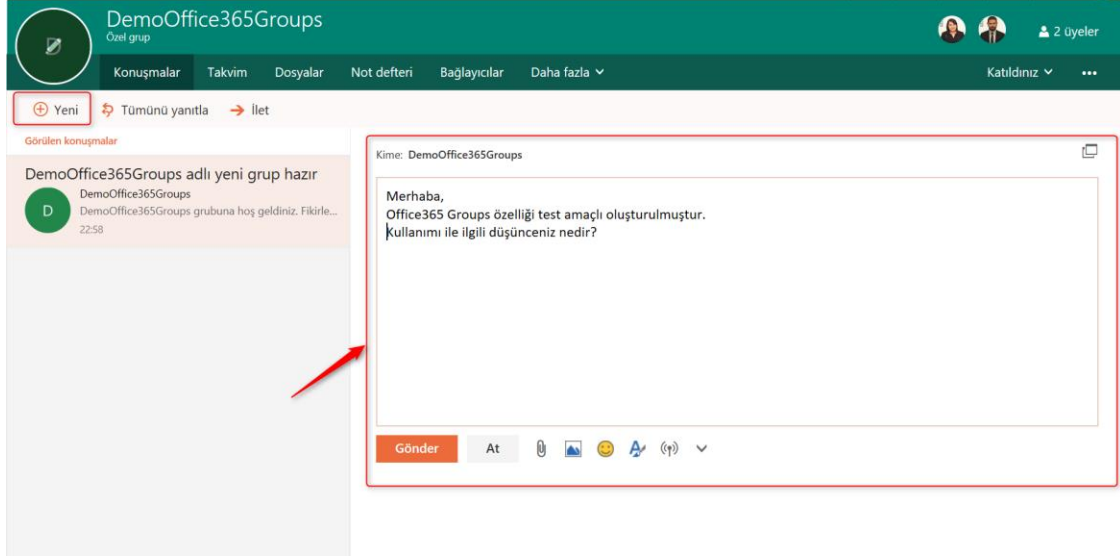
DemoOffice365Groups
Özel grup

2 üyeler

Konuşmalar Takvim Dosyalar Not defteri Bağlayıcılar Daha fazla

Katıldınız

Yeni Tümünü yanıtla İlet

Görülen konuşmalar

DemoOffice365Groups adlı yeni grup hazır
D
DemoOffice365Groups
DemoOffice365Groups grubuna hoş geldiniz. Fikirle...
22:58

Kime: DemoOffice365Groups

Merhaba,
Office365 Groups özelliği test amaçlı oluşturulmuştur.
Kullanımı ile ilgili düşünceniz nedir?

Gönder At